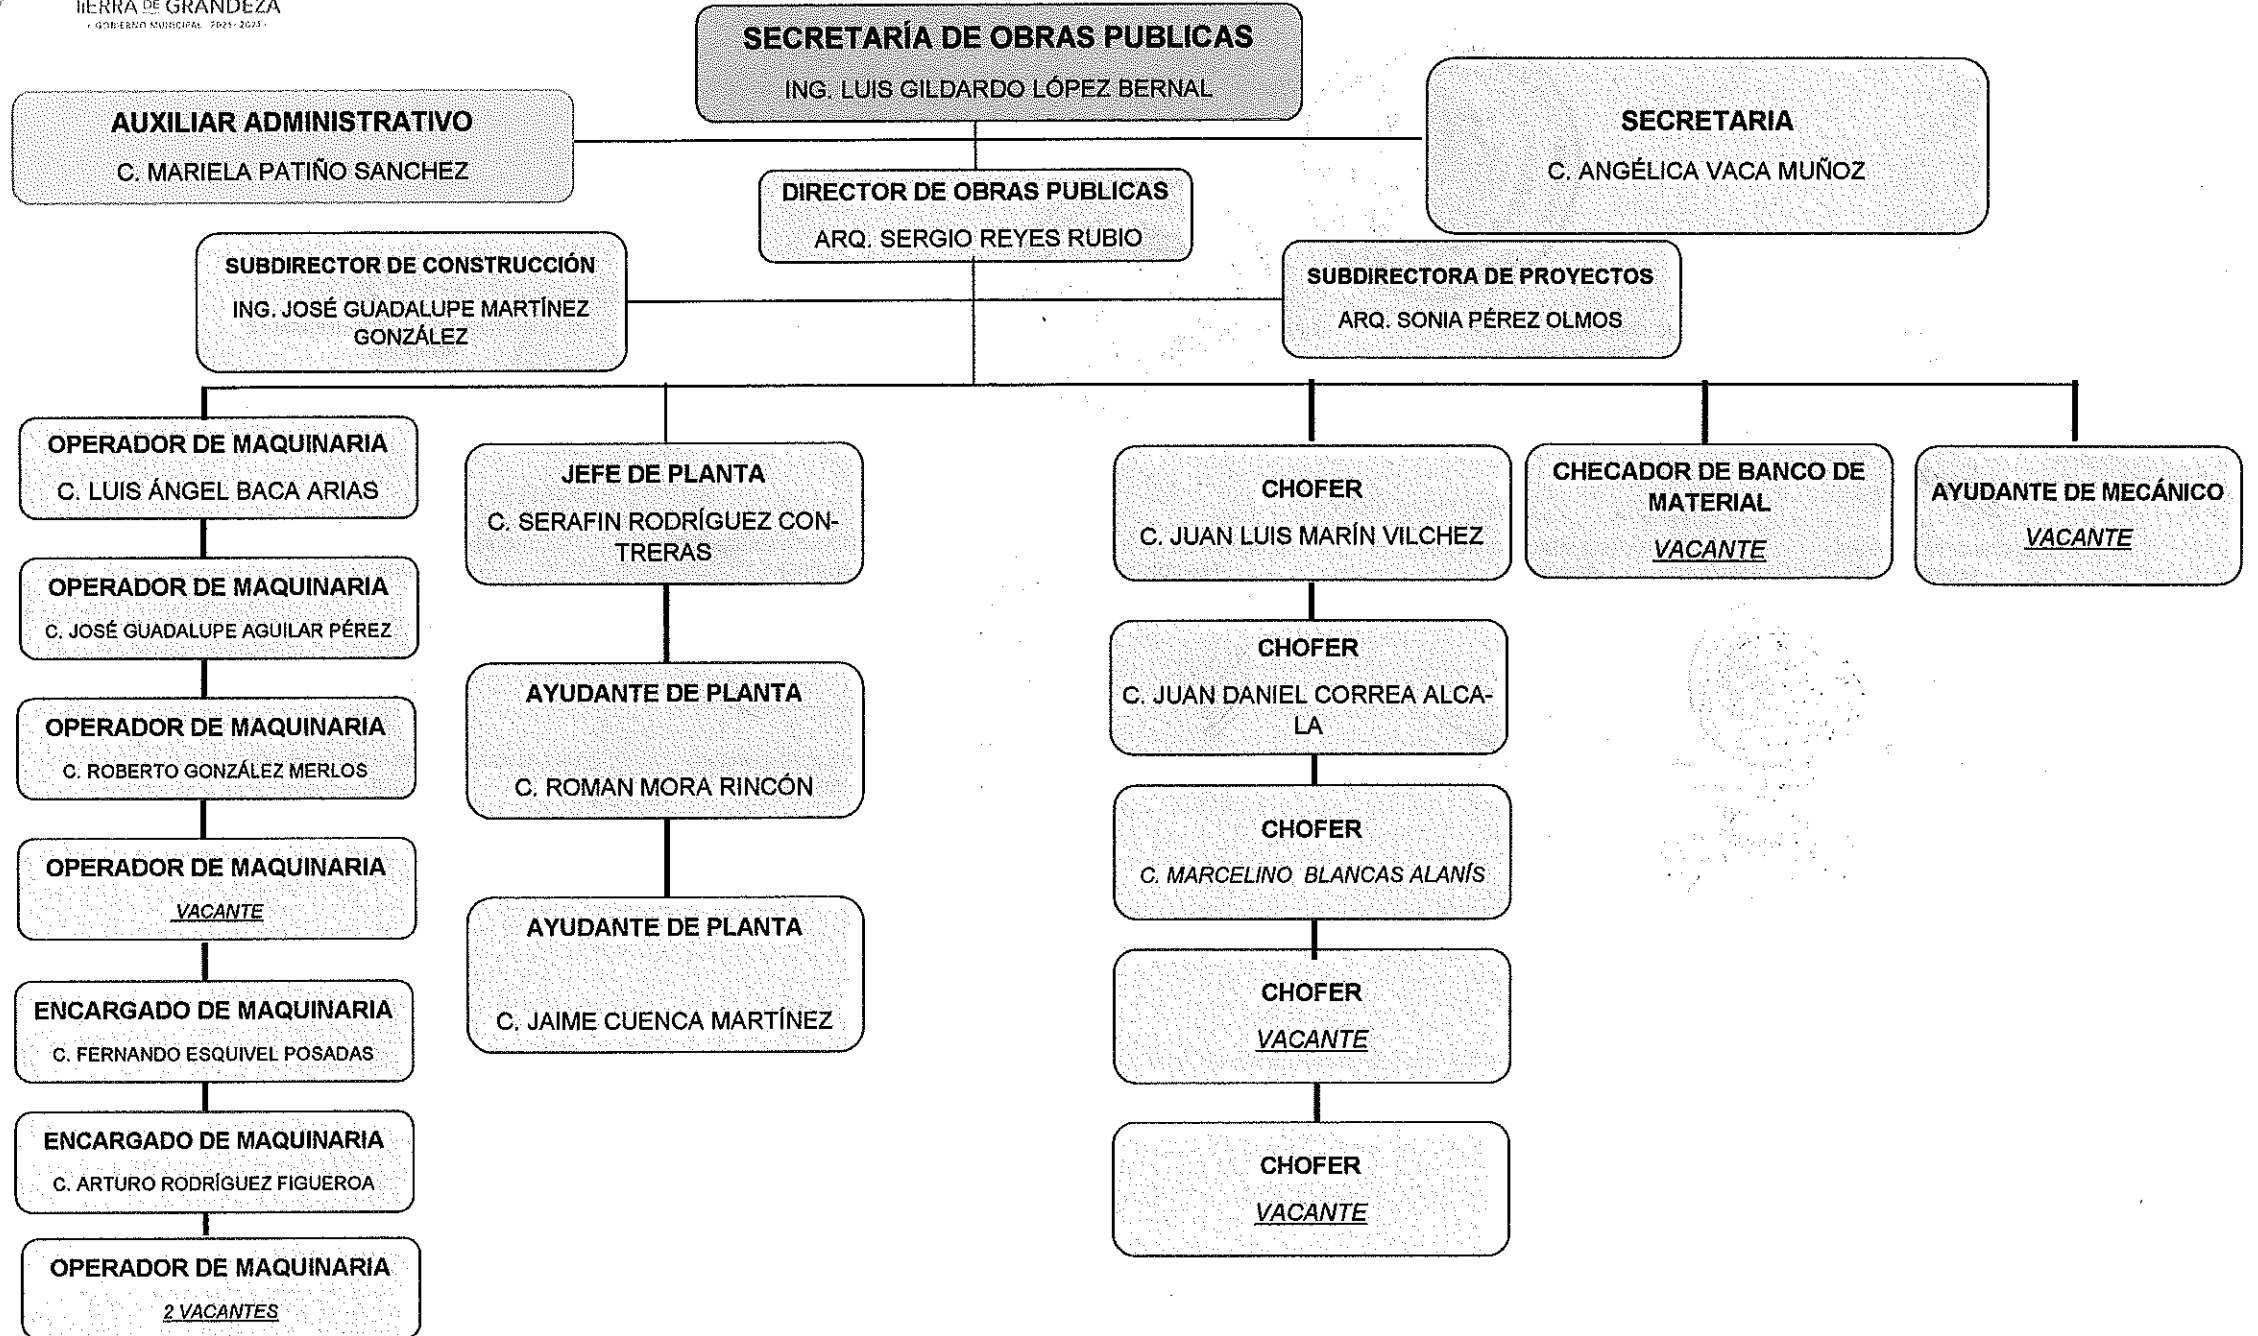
TIERRA DE GRANDEZA
GOBIERNO MUNICIPAL 2021-2024

SECRETARÍA DE OBRAS PUBLICAS
ING. LUIS GILDARDO LÓPEZ BERNAL

AUXILIAR ADMINISTRATIVO
C. MARIELA PATIÑO SANCHEZ

SECRETARIA
C. ANGÉLICA VACA MUÑOZ

DIRECTOR DE OBRAS PUBLICAS
ARQ. SERGIO REYES RUBIO

SUBDIRECTOR DE CONSTRUCCIÓN
ING. JOSÉ GUADALUPE MARTÍNEZ GONZÁLEZ

SUBDIRECTORA DE PROYECTOS
ARQ. SONIA PÉREZ OLMOS

OPERADOR DE MAQUINARIA
C. LUIS ÁNGEL BACA ARIAS

OPERADOR DE MAQUINARIA
C. JOSÉ GUADALUPE AGUILAR PÉREZ

OPERADOR DE MAQUINARIA
C. ROBERTO GONZÁLEZ MERLOS

OPERADOR DE MAQUINARIA
VACANTE

ENCARGADO DE MAQUINARIA
C. FERNANDO ESQUIVEL POSADAS

ENCARGADO DE MAQUINARIA
C. ARTURO RODRÍGUEZ FIGUEROA

OPERADOR DE MAQUINARIA
2 VACANTES

JEFE DE PLANTA
C. SERAFIN RODRÍGUEZ CONTRERAS

AYUDANTE DE PLANTA
C. ROMAN MORA RINCÓN

AYUDANTE DE PLANTA
C. JAIME CUENCA MARTÍNEZ

CHOFER
C. JUAN LUIS MARÍN VILCHEZ

CHOFER
C. JUAN DANIEL CORREA ALCALA

CHOFER
C. MARCELINO BLANCAS ALANÍS

CHOFER
VACANTE

CHOFER
VACANTE

CHECADOR DE BANCO DE MATERIAL
VACANTE

AYUDANTE DE MECÁNICO
VACANTE